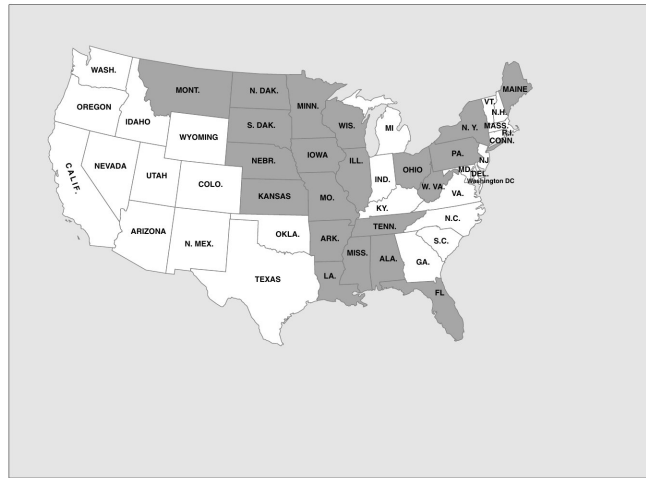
WASH.
OREGON
CALIF.
NEVADA
IDAHO
MONT.
WYOMING
UTAH
ARIZONA
COLO.
N. MEX.
N. DAK.
S. DAK.
NEBR.
KANSAS
OKLA.
TEXAS
MINN.
IOWA
MO.
ARK.
LA.
WIS.
ILL.
MI
IND.
OHIO
KY.
TENN.
MISS.
ALA.
GA.
FL.
S.C.
N.C.
VA.
W. VA.
PA.
N. Y.
MAINE
VT.
N.H.
MASS.
R.I.
CONN.
NJ
MD.
DEL.
Washington DC